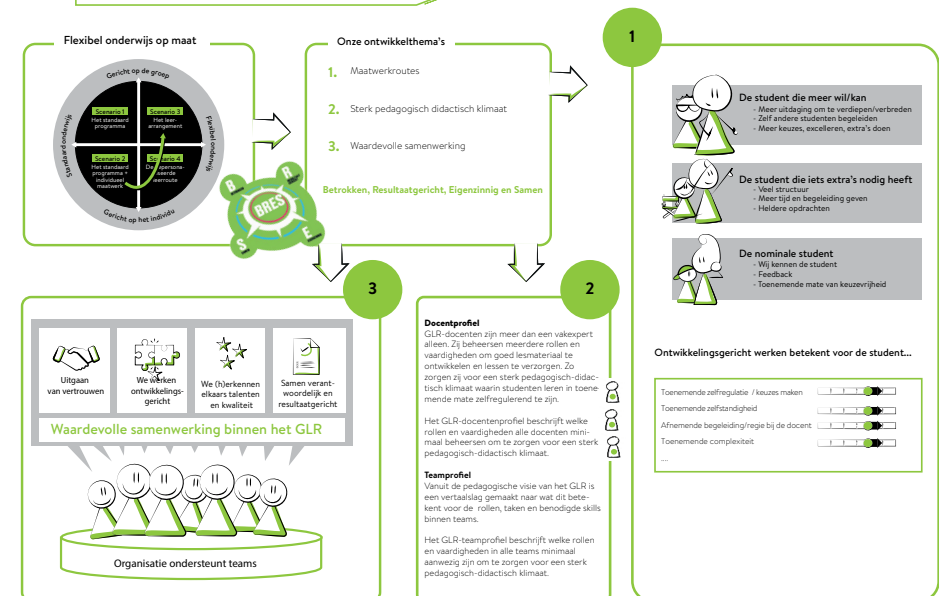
Flexibel onderwijs op maat

Gericht op de groep

Standaard onderwijs

Flexibel onderwijs

Gericht op het individu

Scenario 1
Het standaard programma

Scenario 3
Het leer-arrangement

Scenario 2
Het standaard programma + individueel maatwerk

Scenario 4
De persona-liseerde leerroute

B R E S
BRES

Onze ontwikkelthema's

1. Maatwerkroutes

2. Sterk pedagogisch didactisch klimaat

3. Waardevolle samenwerking

Betrokken, Resultaatgericht, Eigenzinnig en Samen

1

De student die meer wil/kan
- Meer uitdaging om te verdiepen/verbreden
- Zelf andere studenten begeleiden
- Meer keuzes, excelleren, extra's doen

De student die iets extra's nodig heeft
- Veel structuur
- Meer tijd en begeleiding geven
- Heldere opdrachten

De nominale student
- Wij kennen de student
- Feedback
- Toenemende mate van keuzevrijheid

Ontwikkelingsgericht werken betekent voor de student...

Toenemende zelfregulatie / keuzes maken
Toenemende zelfstandigheid
Afnemende begeleiding/regie bij de docent
Toenemende complexiteit
...

3

Uitgaan van vertrouwen

We werken ontwikkelings-gericht

We (h)erkennen elkaars talenten en kwaliteit

Samen verant-woordelijk en resultaatgericht

Waardevolle samenwerking binnen het GLR

Organisatie ondersteunt teams

2

Docentprofiel
GLR-docenten zijn meer dan een vakexpert alleen. Zij beheersen meerdere rollen en vaardigheden om goed lesmateriaal te ontwikkelen en lessen te verzorgen. Zo zorgen zij voor een sterk pedagogisch-didactisch klimaat waarin studenten leren in toenemende mate zelfregulerend te zijn.

Het GLR-docentenprofiel beschrijft welke rollen en vaardigheden alle docenten minimaal beheersen om te zorgen voor een sterk pedagogisch-didactisch klimaat.

Teamprofiel
Vanuit de pedagogische visie van het GLR is een vertaalslag gemaakt naar wat dit betekent voor de rollen, taken en benodigde skills binnen teams.

Het GLR-teamprofiel beschrijft welke rollen en vaardigheden in alle teams minimaal aanwezig zijn om te zorgen voor een sterk pedagogisch-didactisch klimaat.